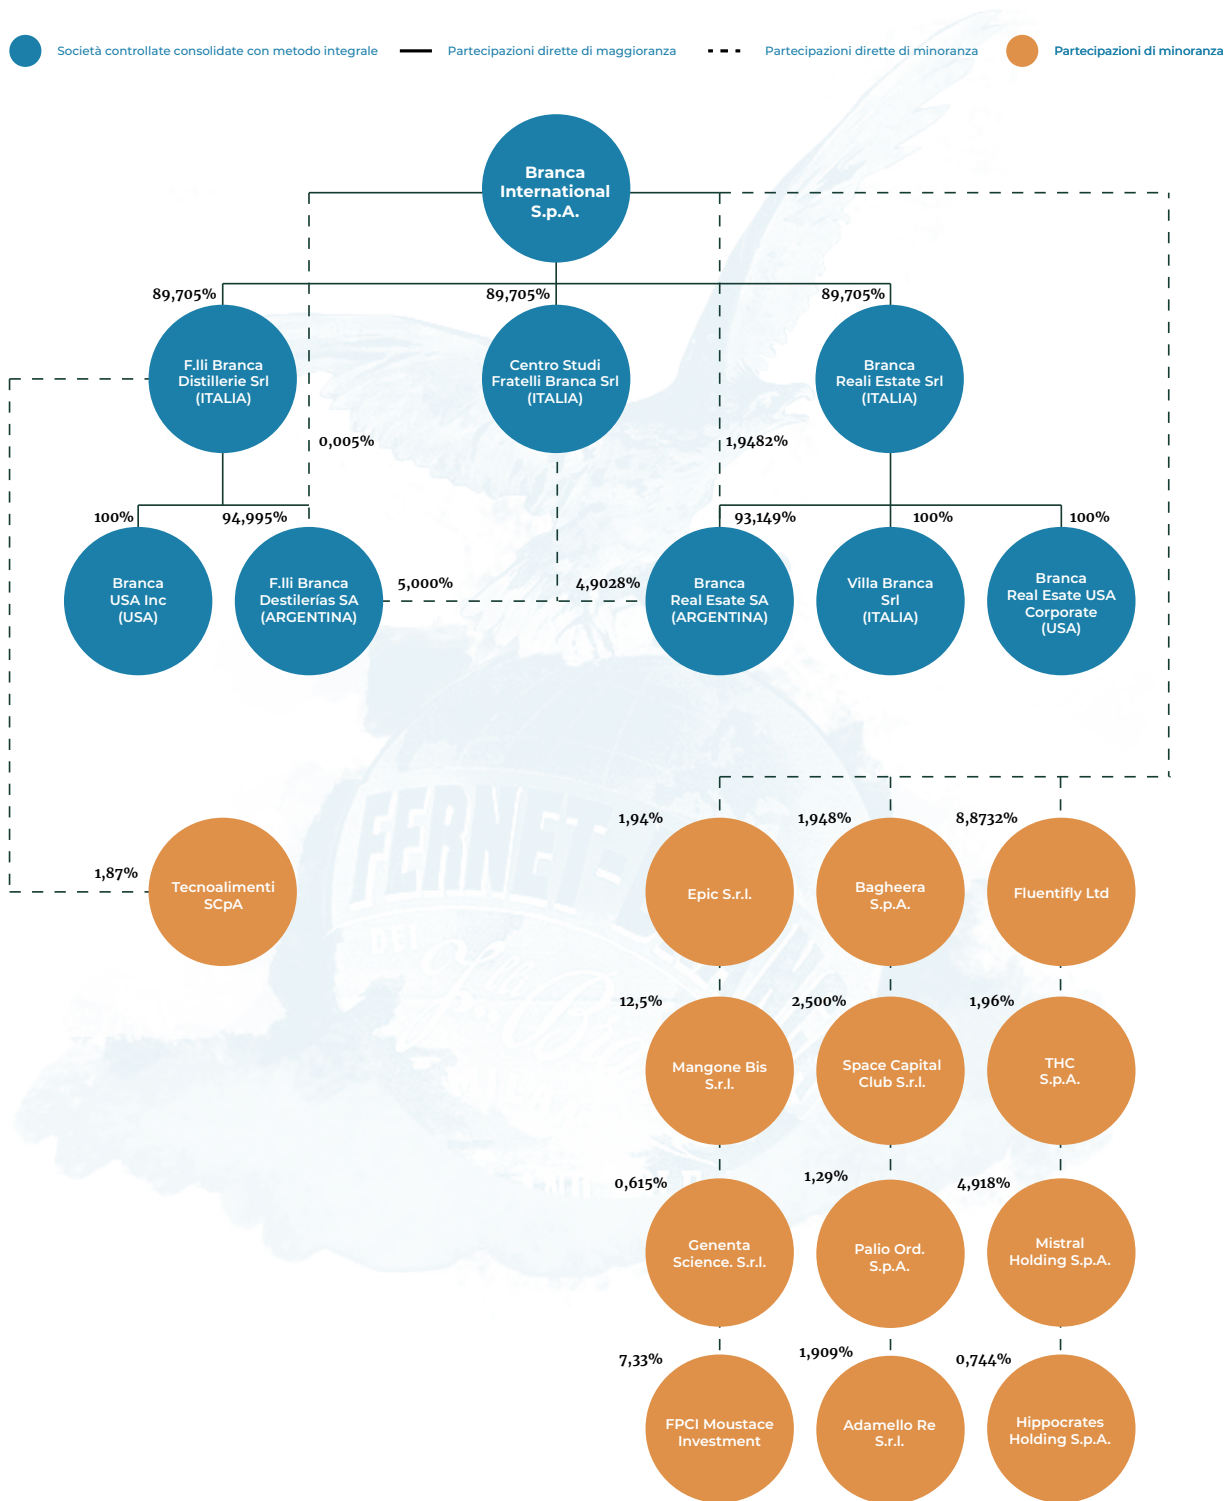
Società controllate consolidate con metodo integrale — Partecipazioni dirette di maggioranza - - Partecipazioni dirette di minoranza Partecipazioni di minoranza

Branca International S.p.A.

89,705%
F.lli Branca Distillerie Srl (ITALIA)

89,705%
Centro Studi Fratelli Branca Srl (ITALIA)

89,705%
Branca Reali Estate Srl (ITALIA)

0,005%

1,9482%

100%
Branca USA Inc (USA)

94,995%
F.lli Branca Destilerías SA (ARGENTINA)

5,000%

4,9028%

93,149%
Branca Real Esate SA (ARGENTINA)

100%
Villa Branca Srl (ITALIA)

100%
Branca Real Esate USA Corporate (USA)

1,87%
Tecnoalimenti SCpA

1,94%
Epic S.r.l.

1,948%
Bagheera S.p.A.

8,8732%
Fluentifly Ltd

12,5%
Mangone Bis S.r.l.

2,500%
Space Capital Club S.r.l.

1,96%
THC S.p.A.

0,615%
Genenta Science. S.r.l.

1,29%
Palio Ord. S.p.A.

4,918%
Mistral Holding S.p.A.

7,33%
FPCI Moustace Investment

1,909%
Adamello Re S.r.l.

0,744%
Hippocrates Holding S.p.A.